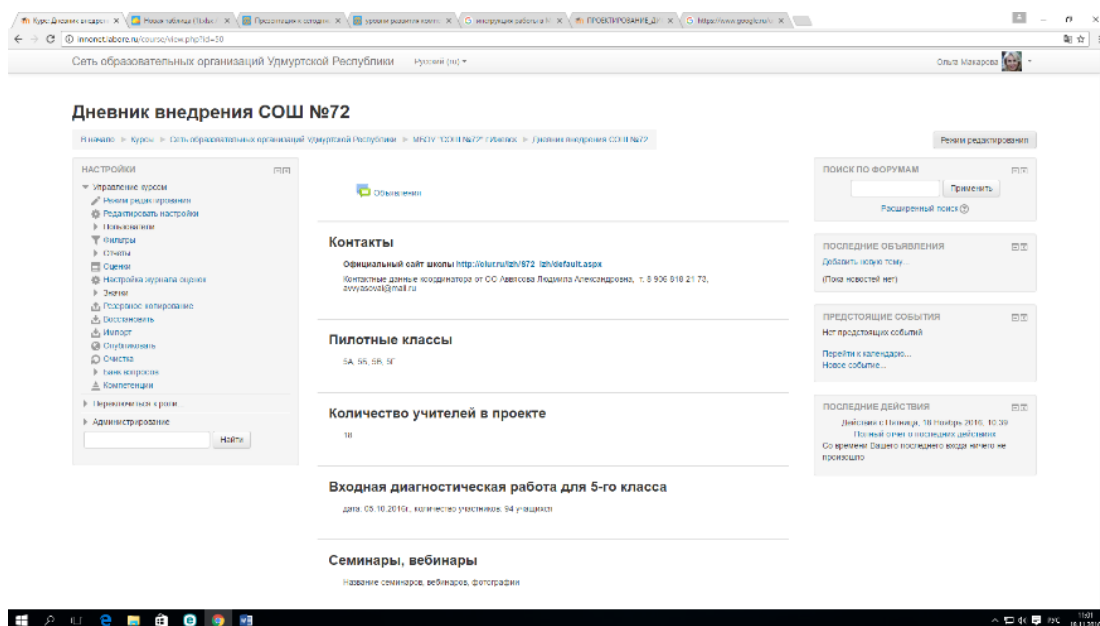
Курс: Дневник внедрен | Новая таблица (Пилот | Презентация к соседне | уровни развития компе | инструкция работа в М | ПРОЕКТИРОВАНИЕ_ДИ | https://www.google.ru/

innonet.abore.ru/course/view.php?id=30

Сеть образовательных организаций Удмуртской Республики Русский (ru) ▾

Ольга Макарова

Дневник внедрения СОШ №72

В начало ► Курсы ► Сеть образовательных организаций Удмуртской Республики ► МБОУ "СОШ №72" г.Ижевск ► Дневник внедрения СОШ №72

Режим редактирования

НАСТРОЙКИ
▾ Управление курсом
Режим редактирования
Редактировать настройки
► Пользователи
Фильтры
► Отчеты
Оценки
Настройка журнала оценок
► Значки
Резервное копирование
Восстановить
Импорт
Опубликовать
Очистка
► Банк вопросов
Компетенции
► Переключиться к роли...
► Администрирование
Найти

Объявления

Контакты

Официальный сайт школы http://edu.ru/izh/672_izh/default.aspx

Контактные данные координатора от ОО Аввясова Людмила Александровна, т. 8 906 816 21 73, avvyasova@mail.ru

Пилотные классы

5А, 5Б, 5В, 5Г

Количество учителей в проекте

18

Входная диагностическая работа для 5-го класса

дата: 05.10.2016г., количество участников: 94 учащихся

Семинары, вебинары

Название семинаров, вебинаров, фотографии

ПОИСК ПО ФОРУМАМ
Применить
Расширенный поиск

ПОСЛЕДНИЕ ОБЪЯВЛЕНИЯ
Добавить новую тему...
(Пока новостей нет)

ПРЕДСТОЯЩИЕ СОБЫТИЯ
Нет предстоящих событий
Перейти к календарю...
Новое событие...

ПОСЛЕДНИЕ ДЕЙСТВИЯ
Действия с Пятница, 18 Ноябрь 2016, 10:39
Полный отчет о последних действиях
Со времени Вашего последнего входа ничего не произошло

11:01
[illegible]